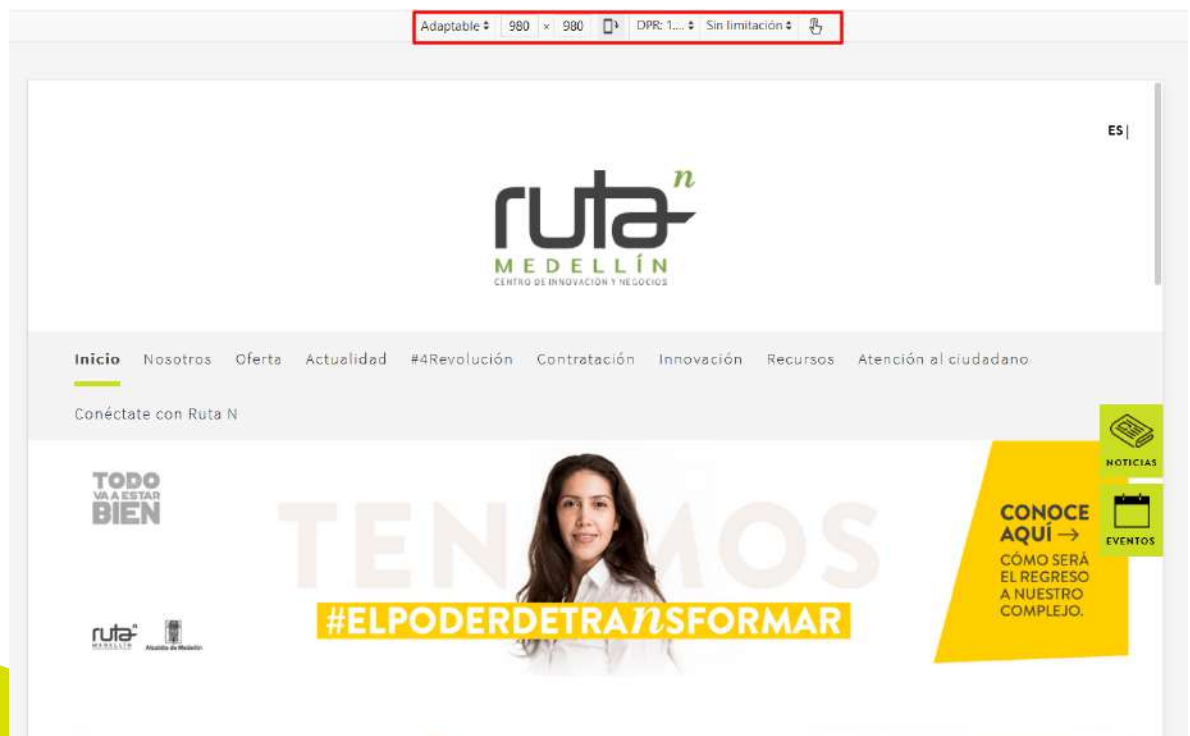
Adaptable ⬍ 980 × 980 DPR: 1... ⬍ Sin limitación ⬍

ES |

ruta n
MEDELLÍN
CENTRO DE INNOVACIÓN Y NEGOCIOS

Inicio Nosotros Oferta Actualidad #4Revolución Contratación Innovación Recursos Atención al ciudadano

Conéctate con Ruta N

NOTICIAS

EVENTOS

TODO VA A ESTAR BIEN

TENEMOS

#ELPODERDETRAnSFORMAR

CONOCE AQUÍ →
CÓMO SERÁ EL REGRESO A NUESTRO COMPLEJO.

ruta n MEDELLÍN

Alcaldía de Medellín